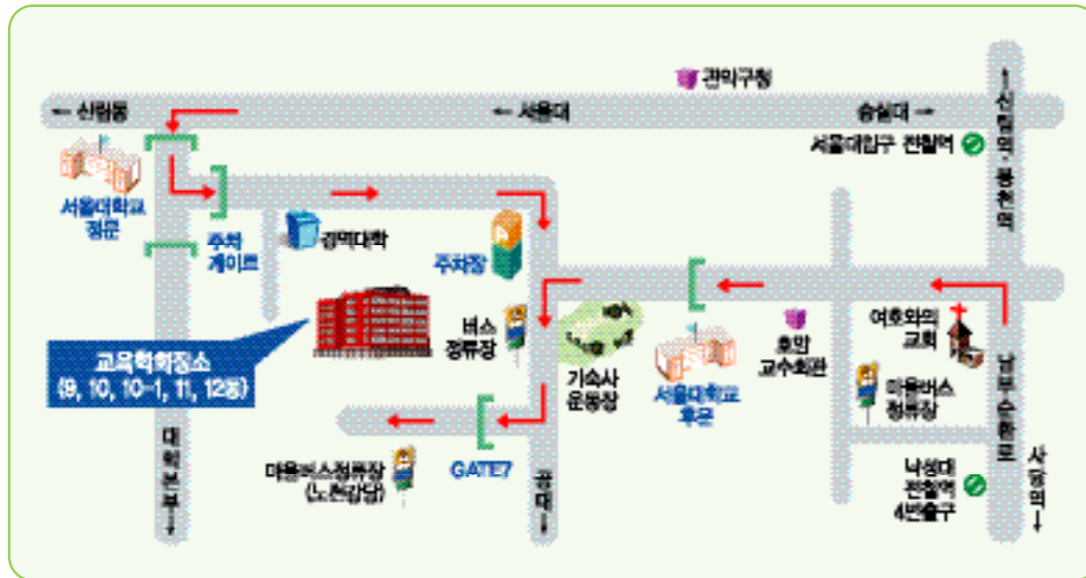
관악구청

← 신림동

← 서울대

숭실대 →

↑ 신림역 · 봉천역

서울대입구 전철역

서울대학교 정문

주차 게이트

경영대학

주차장

교육학회장소 (9, 10, 10-1, 11, 12동)

버스 정류장

기숙사 운동장

서울대학교 후문

호암 교수회관

여호와의 교회

마을버스 정류장

남부순환로

대학본부 ↓

마을버스정류장 (노천강당)

GATE7

공대 ↓

낙성대 전철역 4번출구

사당역 ↓